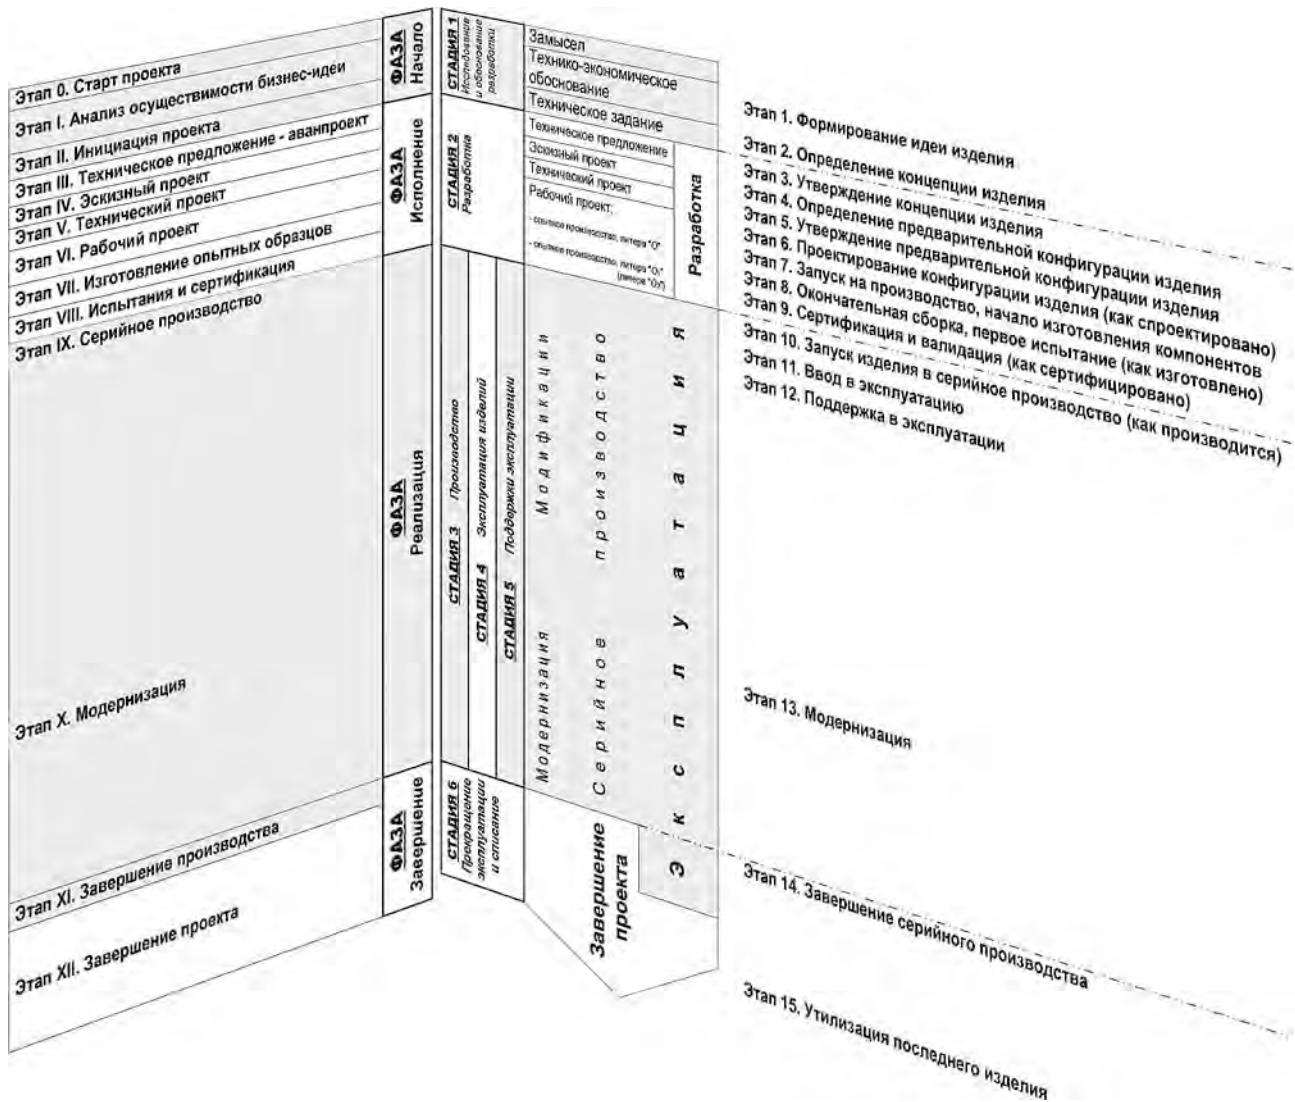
Этап 0. Старт проекта
Этап I. Анализ осуществимости бизнес-идеи
Этап II. Инициация проекта
Этап II. Техническое предложение - аванпроект
Этап III. Технический проект
Этап IV. Эскизный проект
Этап V. Технический проект
Этап VI. Рабочий проект
Этап VII. Изготовление опытных образцов
Этап VIII. Испытания и сертификация
Этап IX. Серийное производство
Этап X. Модернизация
Этап XI. Завершение производства
Этап XII. Завершение проекта

ФАЗА Начало
ФАЗА Исполнение
ФАЗА Реализация
ФАЗА Завершение

СТАДИЯ 1 Исследование и обоснование разработки
СТАДИЯ 2 Разработка
СТАДИЯ 3 Производство
СТАДИЯ 4 Эксплуатация изделий
СТАДИЯ 5 Поддержка эксплуатации
СТАДИЯ 6 Прекращение эксплуатации и списание

Замысел
Технико-экономическое обоснование
Техническое задание
Техническое предложение
Эскизный проект
Технический проект
Рабочий проект:
- опытное производство, литера "О"
- опытное производство, литера "О₁" (литера "О₂")
Разработка
Модификации
Модернизация
Серийное производство
Эксплуатация
Завершение проекта

Этап 1. Формирование идеи изделия
Этап 2. Определение концепции изделия
Этап 3. Утверждение концепции изделия
Этап 4. Определение предварительной конфигурации изделия
Этап 5. Утверждение предварительной конфигурации изделия
Этап 6. Проектирование конфигурации изделия (как спроектировано)
Этап 7. Запуск на производство, начало изготовления компонентов
Этап 8. Окончательная сборка, первое испытание (как изготовлено)
Этап 9. Сертификация и валидация (как сертифицировано)
Этап 10. Запуск изделия в серийное производство (как производится)
Этап 11. Ввод в эксплуатацию
Этап 12. Поддержка в эксплуатации
Этап 13. Модернизация
Этап 14. Завершение серийного производства
Этап 15. Утилизация последнего изделия